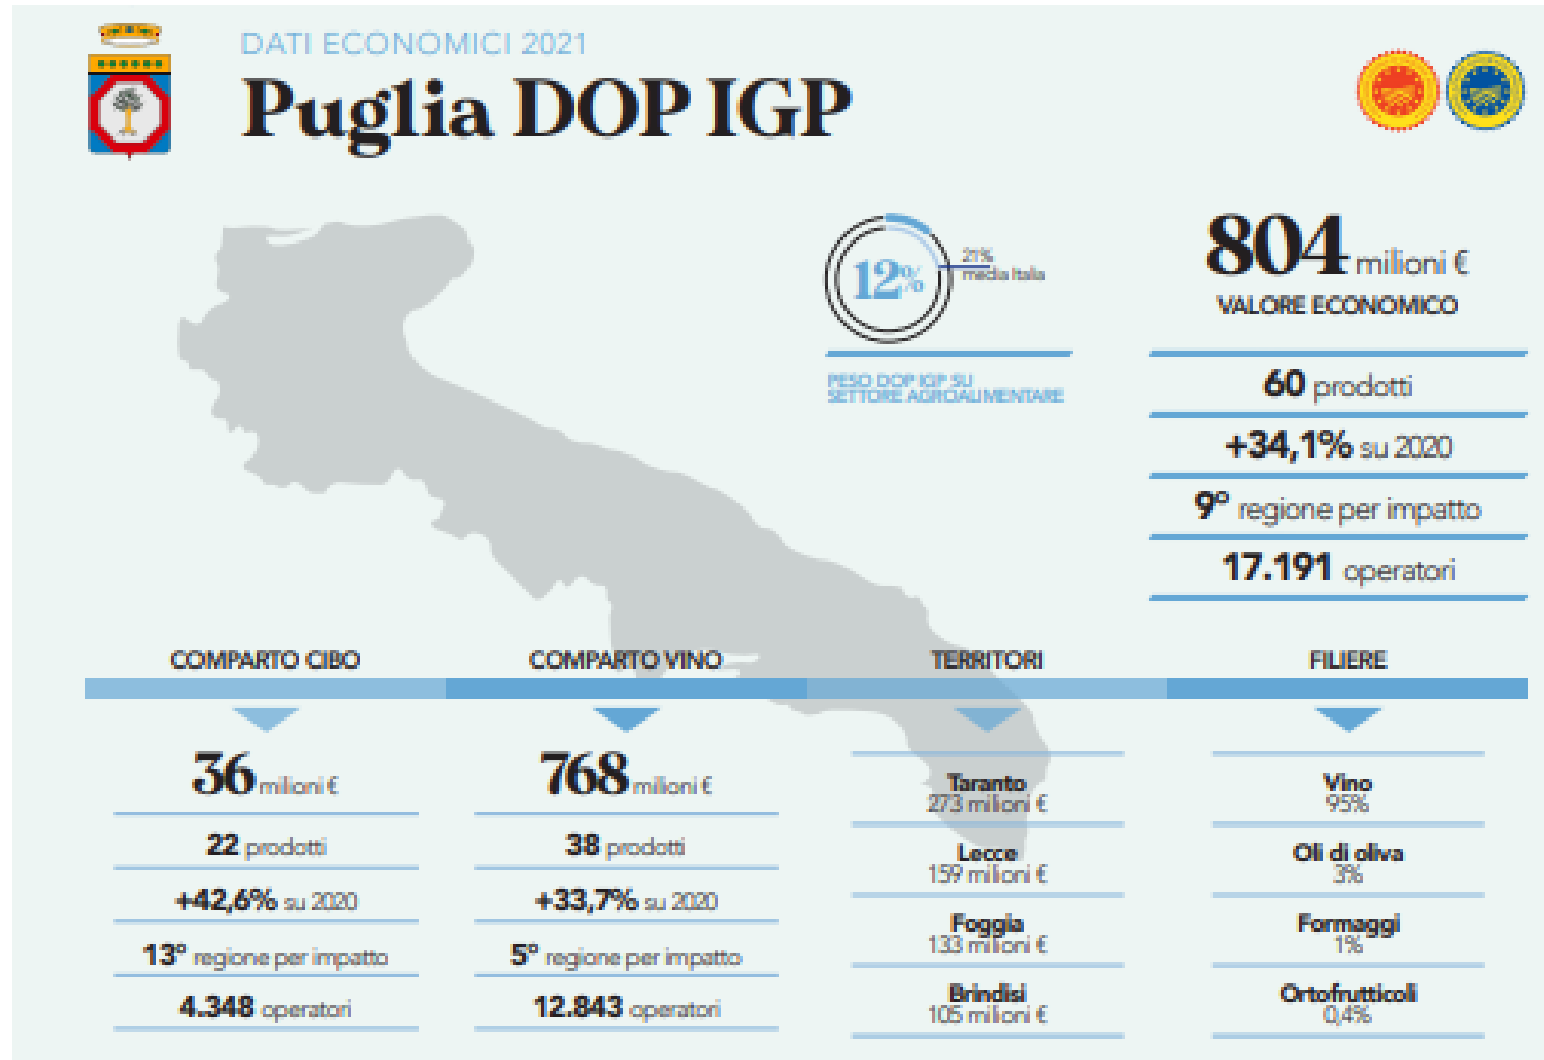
DATI ECONOMICI 2021

Puglia DOP IGP

12%

21% media Italia

PESO DOP IGP SU SETTORE AGROALIMENTARE

804 milioni €

VALORE ECONOMICO

60 prodotti

+34,1% su 2020

9° regione per impatto

17.191 operatori

COMPARTO CIBO

36 milioni €

22 prodotti

+42,6% su 2020

13° regione per impatto

4.348 operatori

COMPARTO VINO

768 milioni €

38 prodotti

+33,7% su 2020

5° regione per impatto

12.843 operatori

TERRITORI

Taranto
273 milioni €

Lecce
159 milioni €

Foggia
133 milioni €

Brindisi
105 milioni €

FILIERE

Vino
95%

Oli di oliva
3%

Formaggi
1%

Ortofrutticoli
0,4%